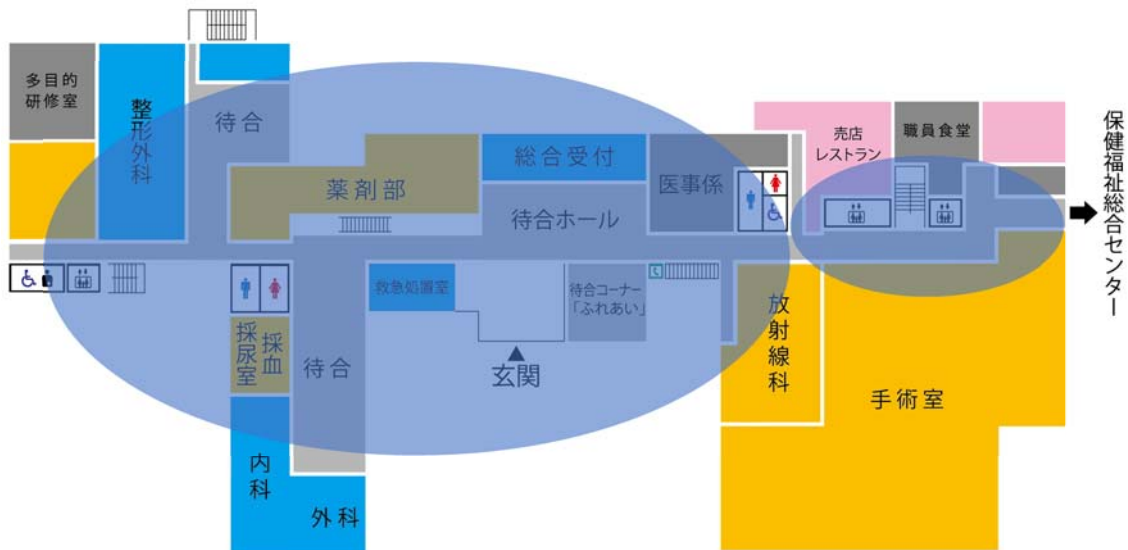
多目的研修室

整形外科

待合

総合受付

薬剤部

待合ホール

医事係

売店
レストラン

職員食堂

保健福祉総合センター

救急処置室

待合コーナー
「ふれあい」

採尿室

採血

待合

玄関

放射線科

手術室

内科

外科